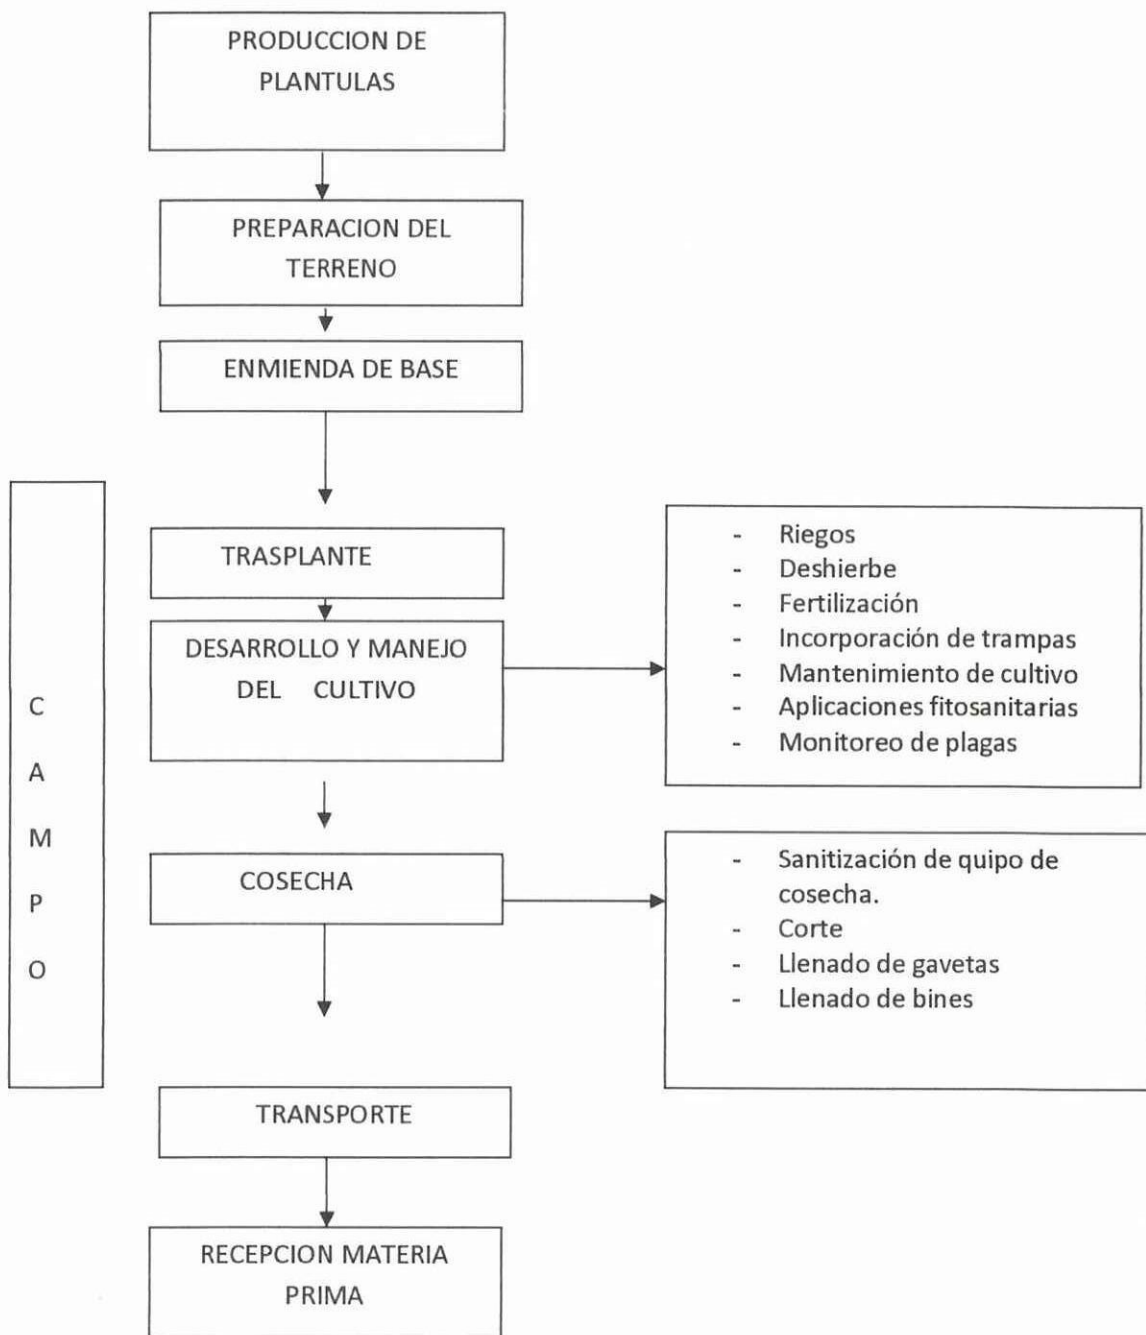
PRODUCCION DE PLANTULAS

PREPARACION DEL TERRENO

ENMIENDA DE BASE

C
A
M
P
O

TRASPLANTE

DESARROLLO Y MANEJO DEL CULTIVO

- Riegos
- Deshierbe
- Fertilización
- Incorporación de trampas
- Mantenimiento de cultivo
- Aplicaciones fitosanitarias
- Monitoreo de plagas

COSECHA

- Sanitización de quipo de cosecha.
- Corte
- Llenado de gavetas
- Llenado de bines

TRANSPORTE

RECEPCION MATERIA PRIMA